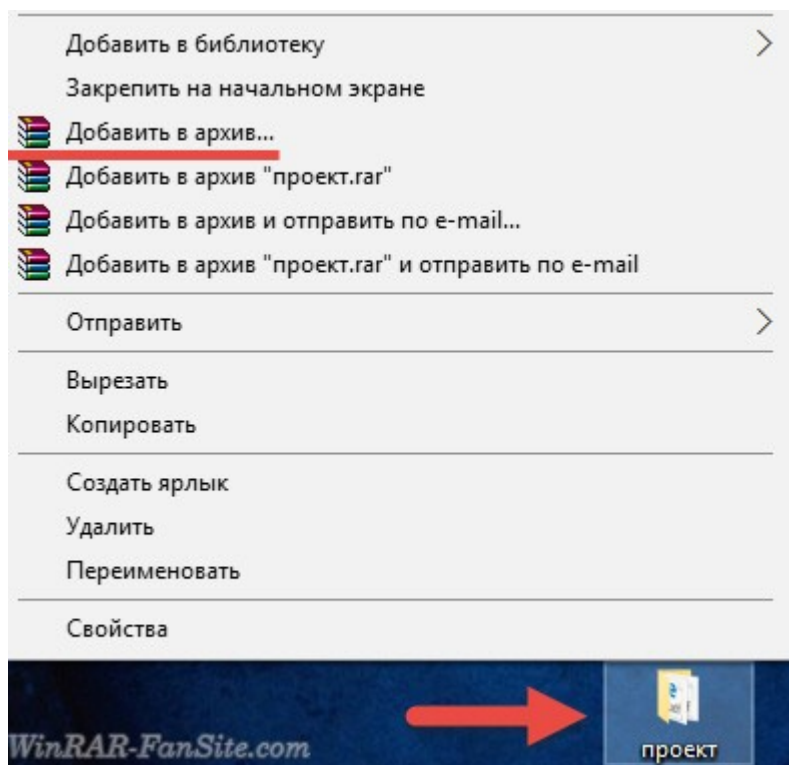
Добавить в библиотеку
Закрепить на начальном экране
Добавить в архив...
Добавить в архив "проект.rar"
Добавить в архив и отправить по e-mail...
Добавить в архив "проект.rar" и отправить по e-mail

Отправить

Вырезать
Копировать

Создать ярлык
Удалить
Переименовать

Свойства

WinRAR-FanSite.com

проект